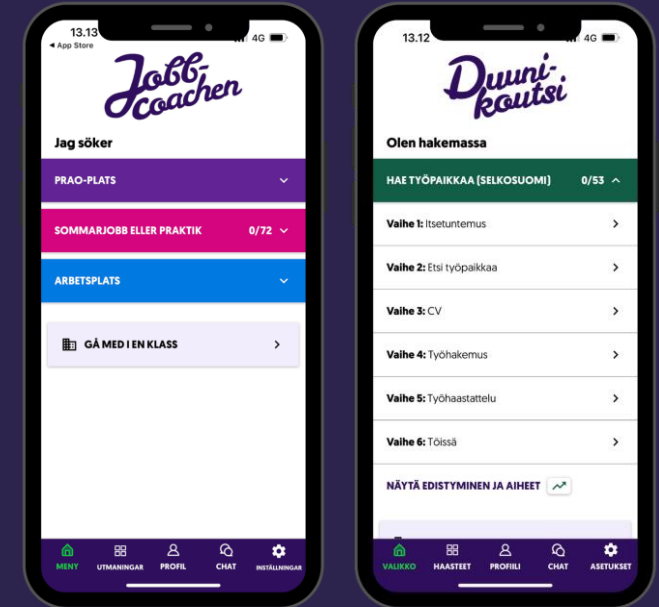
13.13
◀ App Store
4G

Jobb-coachen

Jag söker

PRAO-PLATS

SOMMARJOBB ELLER PRAKTIK 0/72

ARBETSPLATS

GÅ MED I EN KLASS

MENY UTMANINGAR PROFIL CHAT INSTÄLLNINGAR

13.12
4G

Duuni-koutsi

Olen hakemassa

HAE TYÖPAIKKAA (SELKOSUOMI) 0/53

Vaihe 1: Itsetuntemus

Vaihe 2: Etsi työpaikkaa

Vaihe 3: CV

Vaihe 4: Työhakemus

Vaihe 5: Työhaastattelu

Vaihe 6: Töissä

NÄYTÄ EDISTYMINEN JA AIHEET

VALIKKO HAASTEET PROFIILI CHAT ASETUKSET